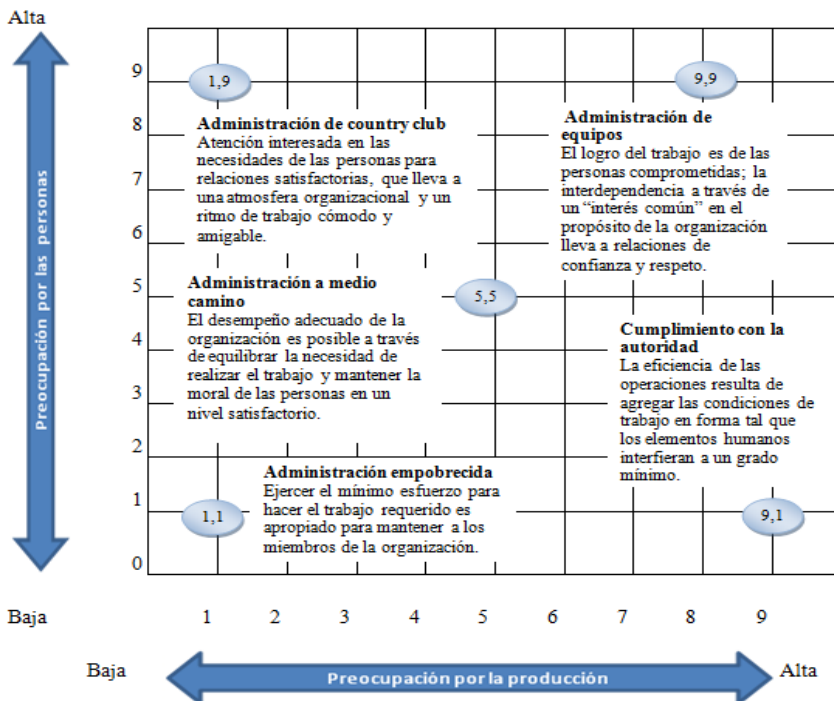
Alta

Preocupación por las personas

9
8
7
6
5
4
3
2
1
0

1,9

9,9

Administración de country club
Atención interesada en las necesidades de las personas para relaciones satisfactorias, que lleva a una atmosfera organizacional y un ritmo de trabajo cómodo y amigable.

Administración de equipos
El logro del trabajo es de las personas comprometidas; la interdependencia a través de un "interés común" en el propósito de la organización lleva a relaciones de confianza y respeto.

Administración a medio camino
El desempeño adecuado de la organización es posible a través de equilibrar la necesidad de realizar el trabajo y mantener la moral de las personas en un nivel satisfactorio.

5,5

Cumplimiento con la autoridad
La eficiencia de las operaciones resulta de agregar las condiciones de trabajo en forma tal que los elementos humanos interfieran a un grado mínimo.

Administración empobrecida
Ejercer el mínimo esfuerzo para hacer el trabajo requerido es apropiado para mantener a los miembros de la organización.

1,1

9,1

Baja 1 2 3 4 5 6 7 8 9

Baja
Preocupación por la producción
Alta